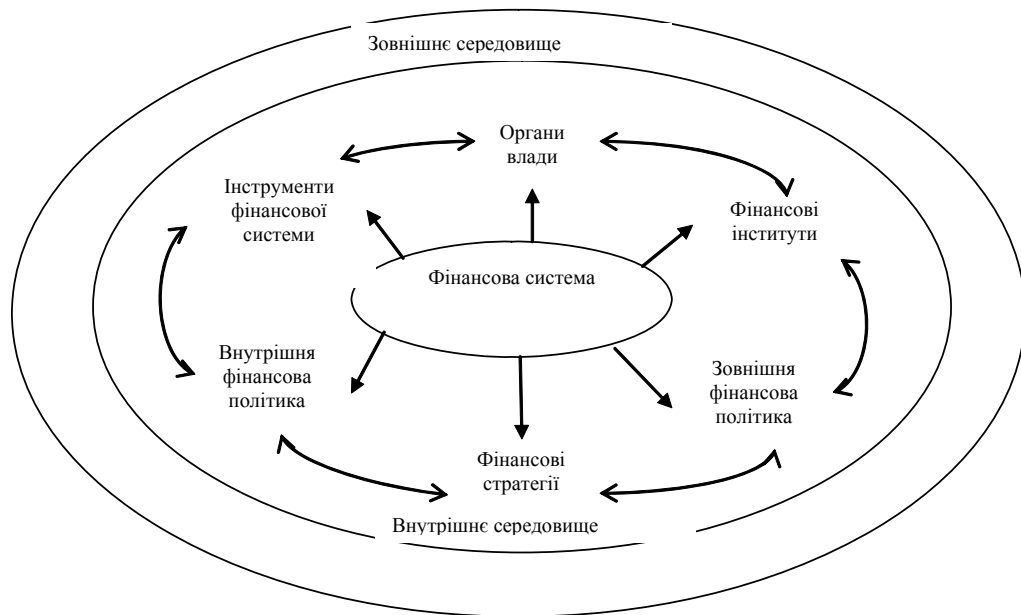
Зовнішнє середовище

Органи влади

Інструменти фінансової системи

Фінансові інститути

Фінансова система

Внутрішня фінансова політика

Зовнішня фінансова політика

Фінансові стратегії

Внутрішнє середовище